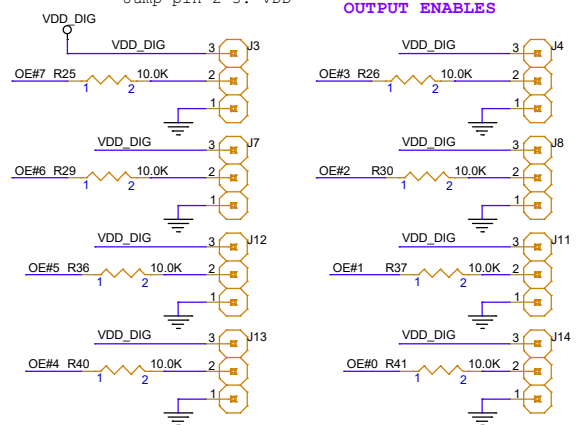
Jump pin 2-3: VDD

OUTPUT ENABLES

VDD_DIG

VDD_DIG 3 J3
OE#7 R25 1 2 10.0K 2
1

VDD_DIG 3 J7
OE#6 R29 1 2 10.0K 2
1

VDD_DIG 3 J12
OE#5 R36 1 2 10.0K 2
1

VDD_DIG 3 J13
OE#4 R40 1 2 10.0K 2
1

VDD_DIG 3 J4
OE#3 R26 1 2 10.0K 2
1

VDD_DIG 3 J8
OE#2 R30 1 2 10.0K 2
1

VDD_DIG 3 J11
OE#1 R37 1 2 10.0K 2
1

VDD_DIG 3 J14
OE#0 R41 1 2 10.0K 2
1